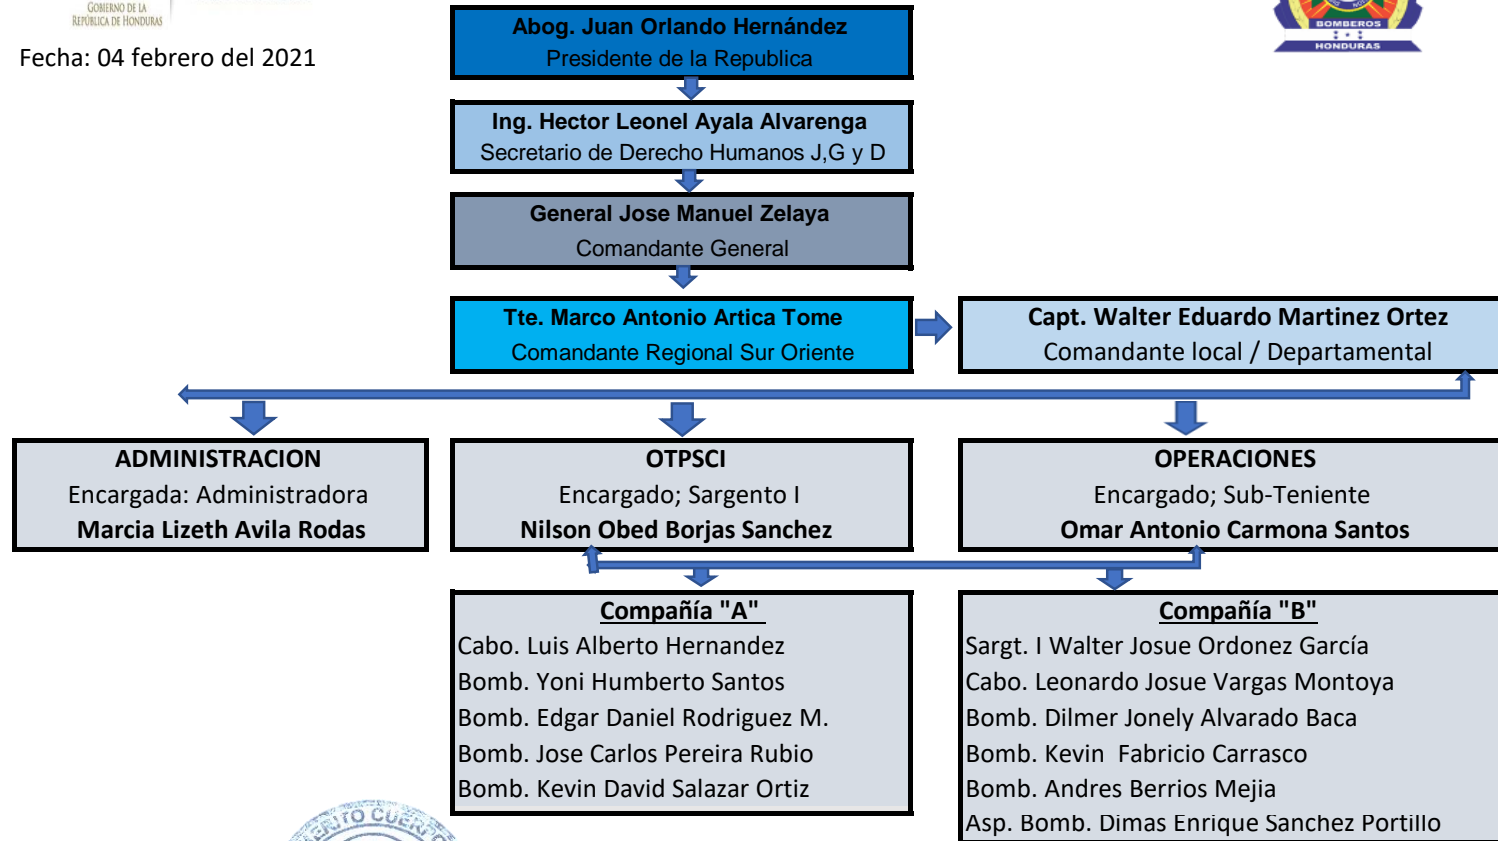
GOBIERNO DE LA REPÚBLICA DE HONDURAS

Fecha: 04 febrero del 2021

BOMBEROS
HONDURAS

Abog. Juan Orlando Hernández
Presidente de la Republica

Ing. Hector Leonel Ayala Alvarenga
Secretario de Derecho Humanos J,G y D

General Jose Manuel Zelaya
Comandante General

Tte. Marco Antonio Artica Tome
Comandante Regional Sur Oriente

Capt. Walter Eduardo Martinez Ortez
Comandante local / Departamental

ADMINISTRACION
Encargada: Administradora
Marcia Lizeth Avila Rodas

OTPSCI
Encargado; Sargento I
Nilson Obed Borjas Sanchez

OPERACIONES
Encargado; Sub-Teniente
Omar Antonio Carmona Santos

Compañía "A"
Cabo. Luis Alberto Hernandez
Bomb. Yoni Humberto Santos
Bomb. Edgar Daniel Rodriguez M.
Bomb. Jose Carlos Pereira Rubio
Bomb. Kevin David Salazar Ortiz

Compañía "B"
Sargt. I Walter Josue Ordonez García
Cabo. Leonardo Josue Vargas Montoya
Bomb. Dilmer Jonely Alvarado Baca
Bomb. Kevin Fabricio Carrasco
Bomb. Andres Berrios Mejia
Asp. Bomb. Dimas Enrique Sanchez Portillo

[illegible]TO CUER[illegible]